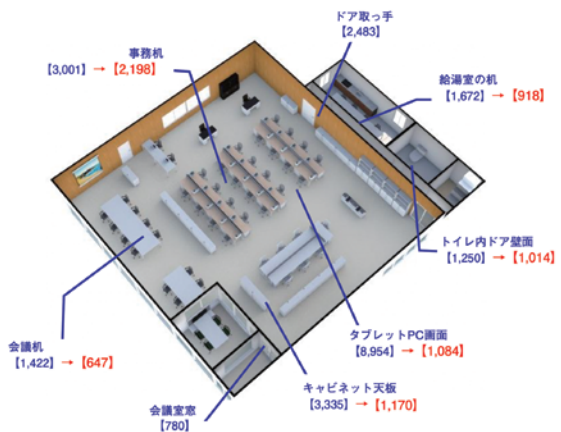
ドア取っ手
【2,483】

事務机
【3,001】→【2,198】

給湯室の机
【1,672】→【918】

トイレ内ドア壁面
【1,250】→【1,014】

会議机
【1,422】→【647】

タブレットPC画面
【8,954】→【1,084】

キャビネット天板
【3,335】→【1,170】

会議室窓
【780】